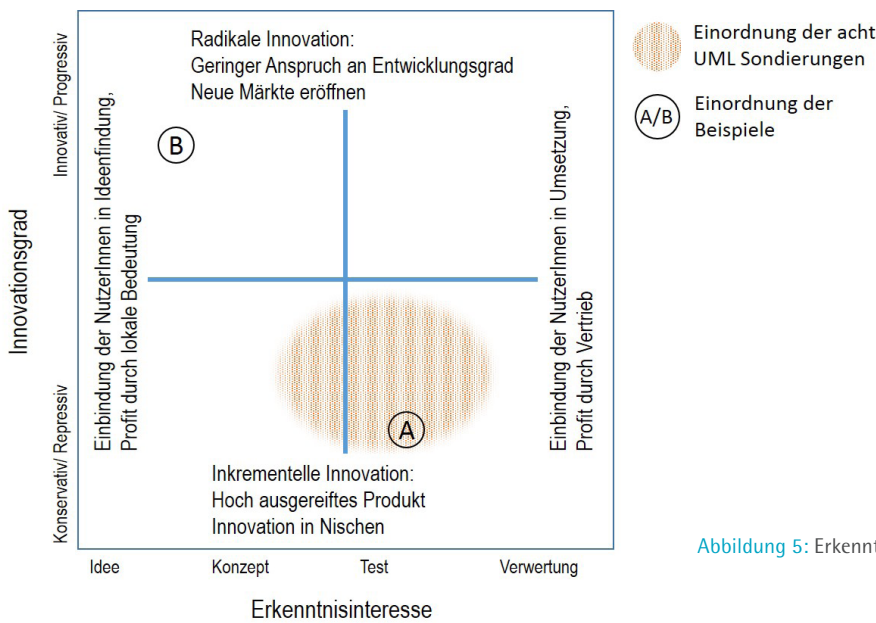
Radikale Innovation:
Geringer Anspruch an Entwicklungsgrad
Neue Märkte eröffnen

Einordnung der acht UML Sondierungen

A/B Einordnung der Beispiele

Innovationsgrad

Innovativ/ Progressiv

Konservativ/ Repressiv

B

Einbindung der NutzerInnen in Ideenfindung, Profit durch lokale Bedeutung

Einbindung der NutzerInnen in Umsetzung, Profit durch Vertrieb

A

Inkrementelle Innovation:
Hoch ausgereiftes Produkt
Innovation in Nischen

Idee | Konzept | Test | Verwertung

Erkenntnisinteresse

Abbildung 5: Erkennt